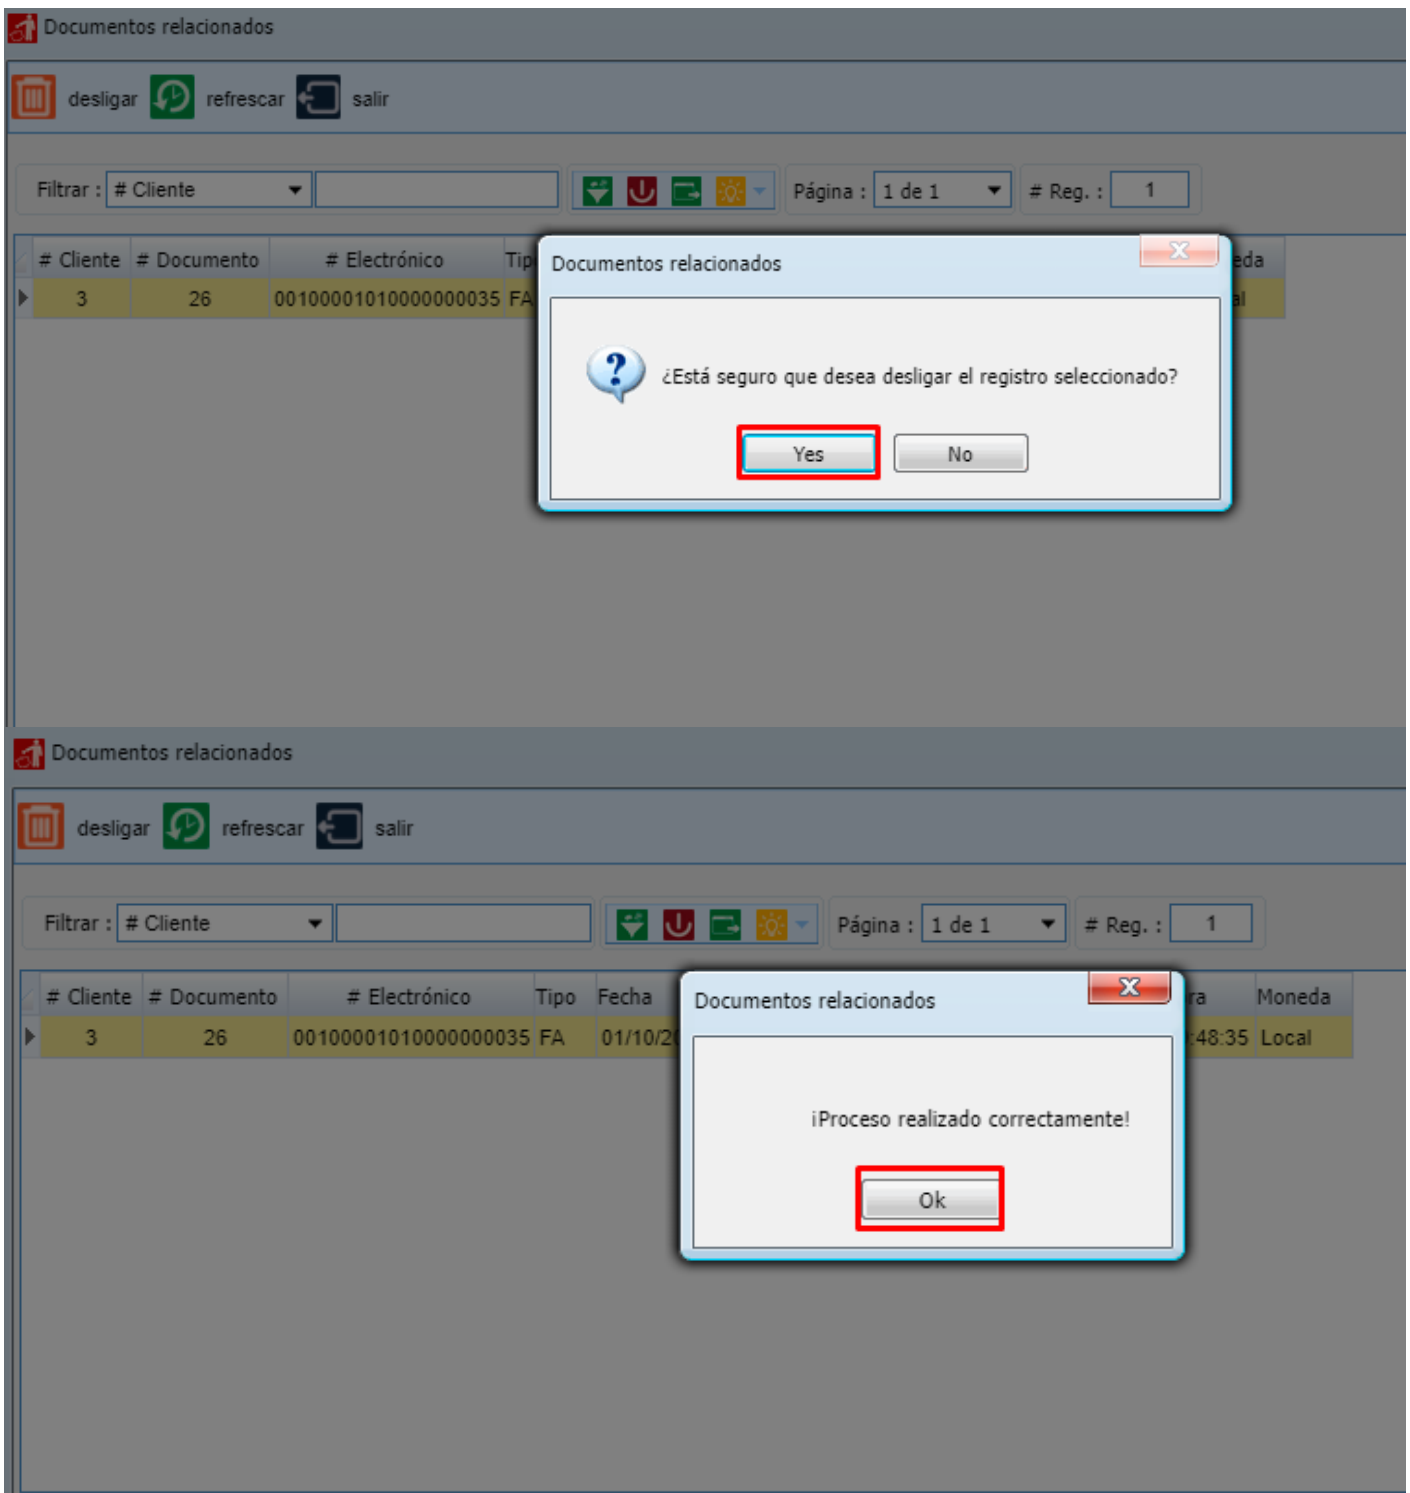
Documentos relacionados

desligar refrescar salir

Filtrar : # Cliente

Página : 1 de 1

# Reg. : 1

| # Cliente | # Documento | # Electrónico | Tip | eda |
|---|---|---|---|---|
| 3 | 26 | 00100001010000000035 | FA | al |

Documentos relacionados

¿Está seguro que desea desligar el registro seleccionado?

Yes No

Documentos relacionados

desligar refrescar salir

Filtrar : # Cliente

Página : 1 de 1

# Reg. : 1

| # Cliente | # Documento | # Electrónico | Tipo | Fecha | ra | Moneda |
|---|---|---|---|---|---|---|
| 3 | 26 | 00100001010000000035 | FA | 01/10/2 | :48:35 | Local |

Documentos relacionados

¡Proceso realizado correctamente!

Ok